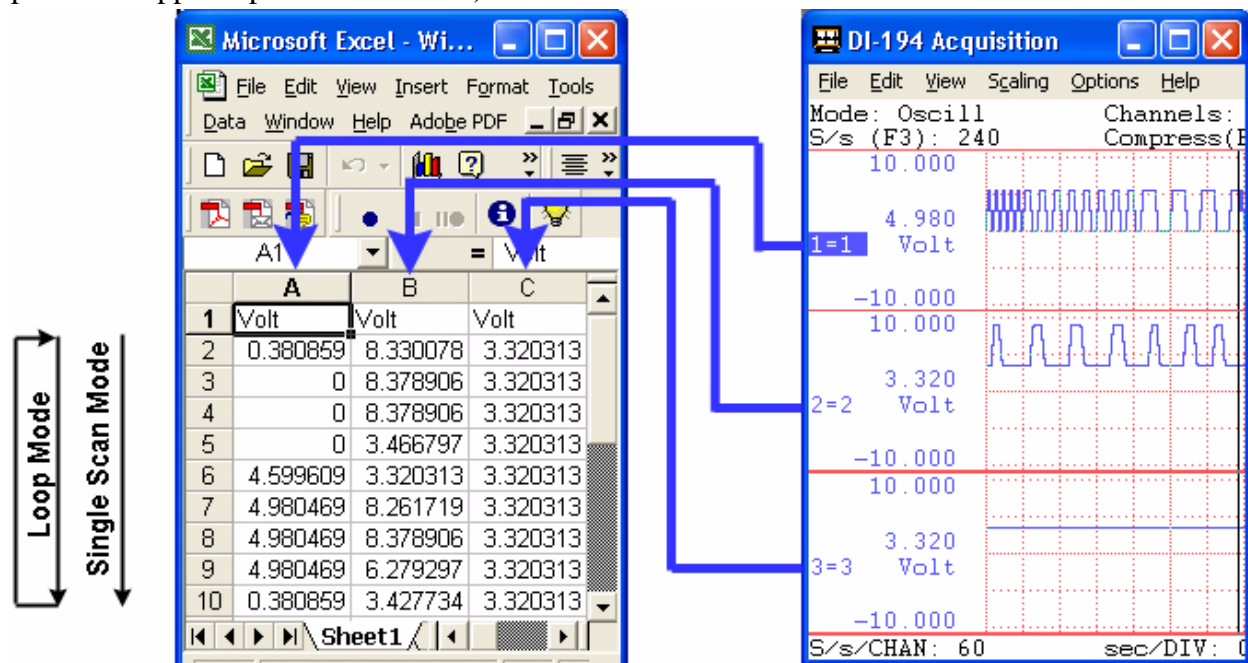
Microsoft Excel - Wi...

File Edit View Insert Format Tools Data Window Help Adobe PDF

A1 = Volt

|  | A | B | C |
|---|---|---|---|
| 1 | Volt | Volt | Volt |
| 2 | 0.380859 | 8.330078 | 3.320313 |
| 3 | 0 | 8.378906 | 3.320313 |
| 4 | 0 | 8.378906 | 3.320313 |
| 5 | 0 | 3.466797 | 3.320313 |
| 6 | 4.599609 | 3.320313 | 3.320313 |
| 7 | 4.980469 | 8.261719 | 3.320313 |
| 8 | 4.980469 | 8.378906 | 3.320313 |
| 9 | 4.980469 | 6.279297 | 3.320313 |
| 10 | 0.380859 | 3.427734 | 3.320313 |

Sheet1

Loop Mode

Single Scan Mode

DI-194 Acquisition

File Edit View Scaling Options Help

Mode: Oscill Channels:
S/s (F3): 240 Compress(

10.000
4.980
1=1 Volt
-10.000
10.000
3.320
2=2 Volt
-10.000
10.000
3.320
3=3 Volt
-10.000

S/s/CHAN: 60 sec/DIV: